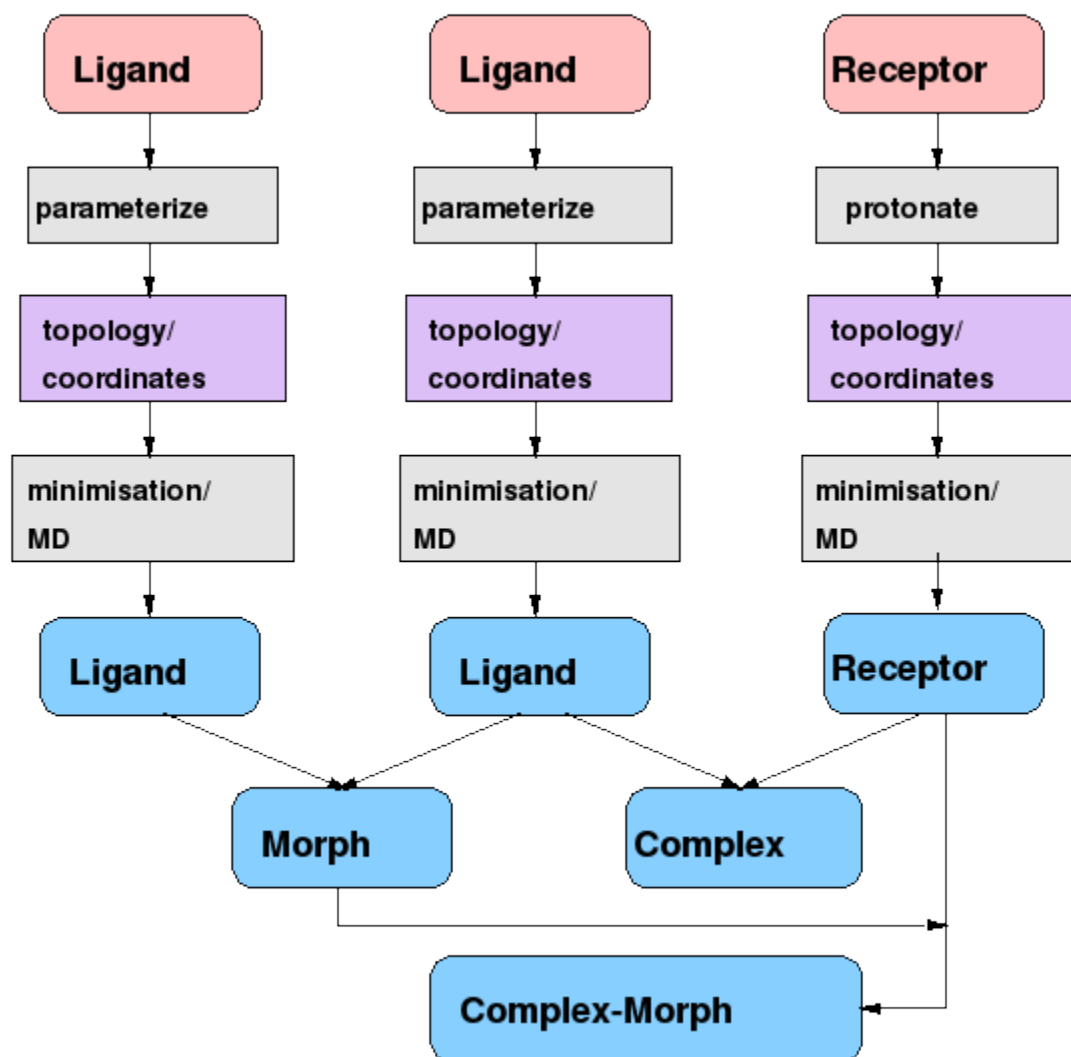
Ligand

parameterize

topology/
coordinates

minimisation/
MD

Ligand

Ligand

parameterize

topology/
coordinates

minimisation/
MD

Ligand

Receptor

protonate

topology/
coordinates

minimisation/
MD

Receptor

Morph

Complex

Complex-Morph